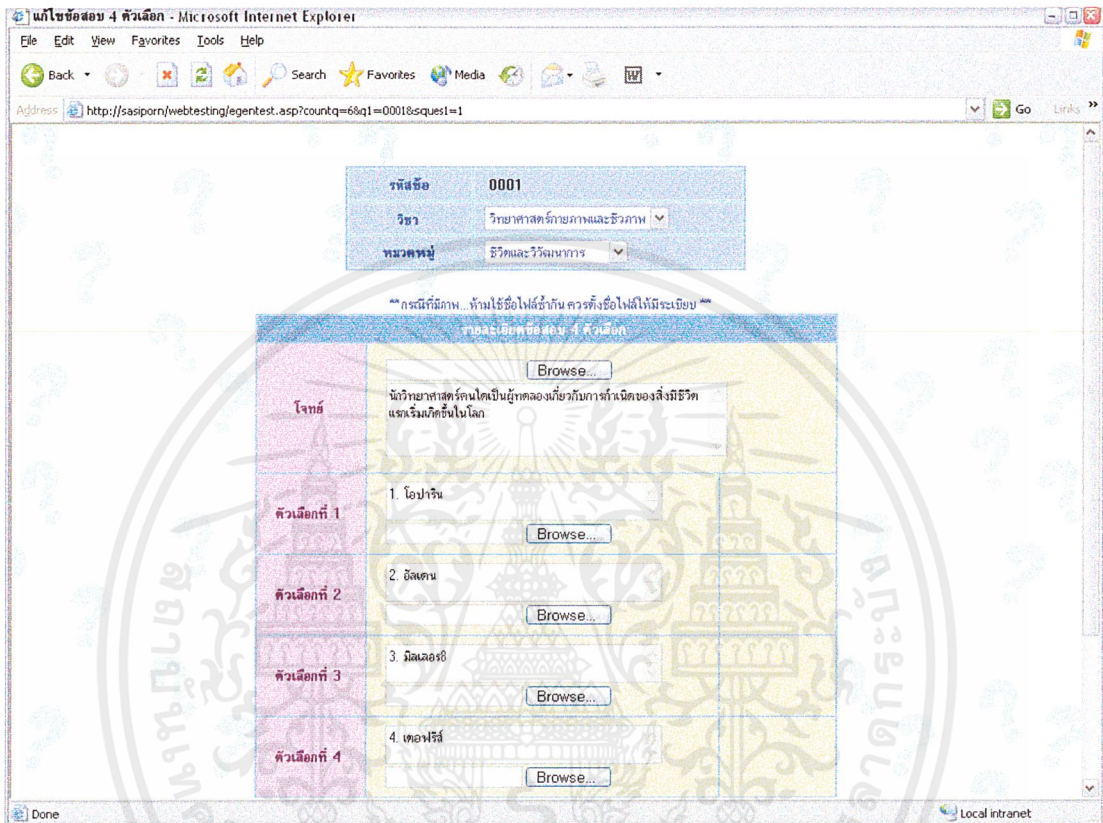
แก้ไขข้อสอบ 4 ตัวเลือก - Microsoft Internet Explorer

File Edit View Favorites Tools Help

Back Search Favorites Media

Address http://sasiporn/webtesting/egentest.asp?countq=6&q1=0001&sques1=1 Go Links

| รหัสข้อ | 0001 |
|---|---|
| วิชา | วิทยาศาสตร์กายภาพและชีวภาพ |
| หมวดหมู่ | ชีวิตและวิวัฒนาการ |

**กรณีที่มีภาพ...ห้ามใช้ชื่อไฟล์ซ้ำกัน ควรตั้งชื่อไฟล์ให้มีระเบียบ **

รายละเอียดข้อสอบ 4 ตัวเลือก

| โจทย์ | Browse... นักวิทยาศาสตร์คนใดเป็นผู้ทดลองเกี่ยวกับการกำเนิดของสิ่งมีชีวิตแรกเริ่มเกิดขึ้นในโลก |
|---|---|
| ตัวเลือกที่ 1 | 1. โอปาริน Browse... |
| ตัวเลือกที่ 2 | 2. อัลเดน Browse... |
| ตัวเลือกที่ 3 | 3. มิลเลอร์8 Browse... |
| ตัวเลือกที่ 4 | 4. เดอฟรีส์ Browse... |

Done Local intranet